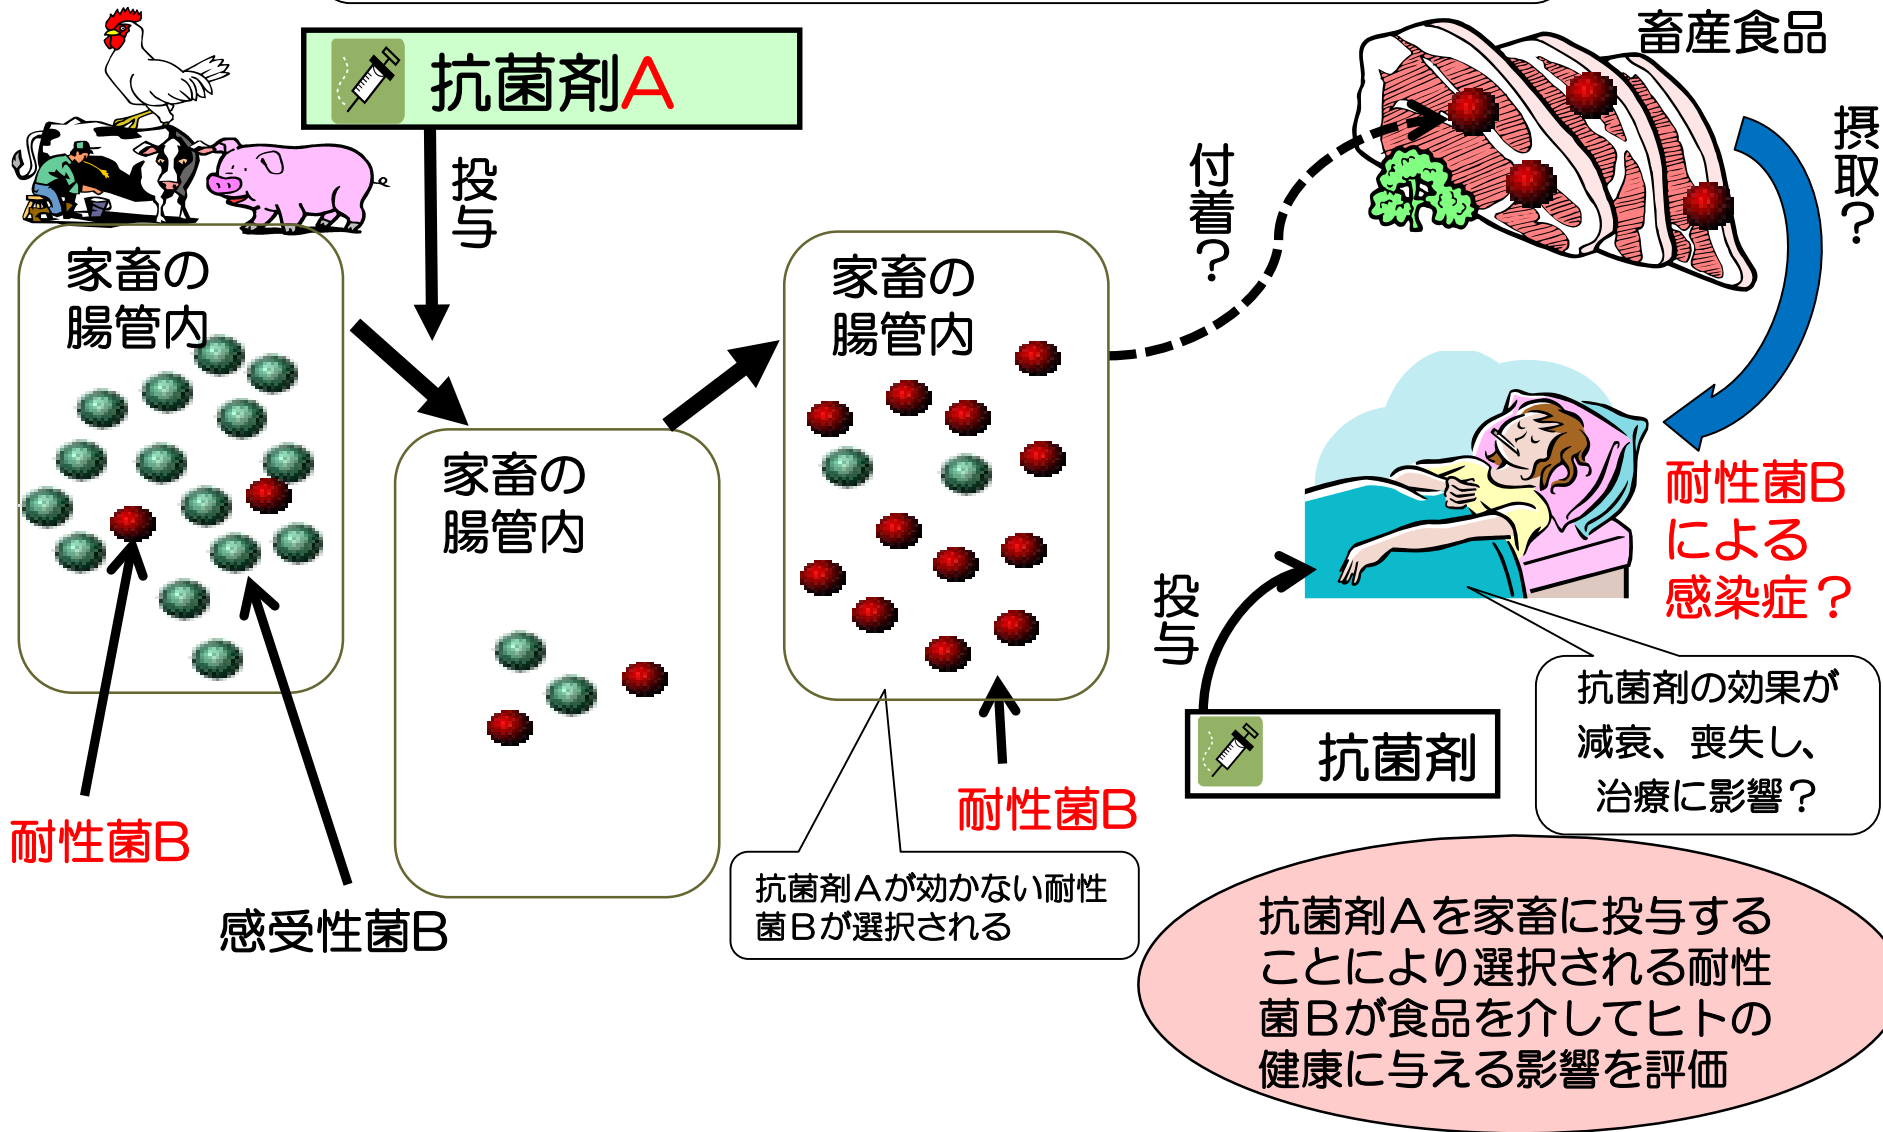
抗菌剤A

投与

家畜の腸管内

耐性菌B

感受性菌B

家畜の腸管内

家畜の腸管内

耐性菌B

抗菌剤Aが効かない耐性菌Bが選択される

付着？

畜産食品

摂取？

耐性菌Bによる感染症？

投与

抗菌剤

抗菌剤の効果が減衰、喪失し、治療に影響？

抗菌剤Aを家畜に投与することにより選択される耐性菌Bが食品を介してヒトの健康に与える影響を評価